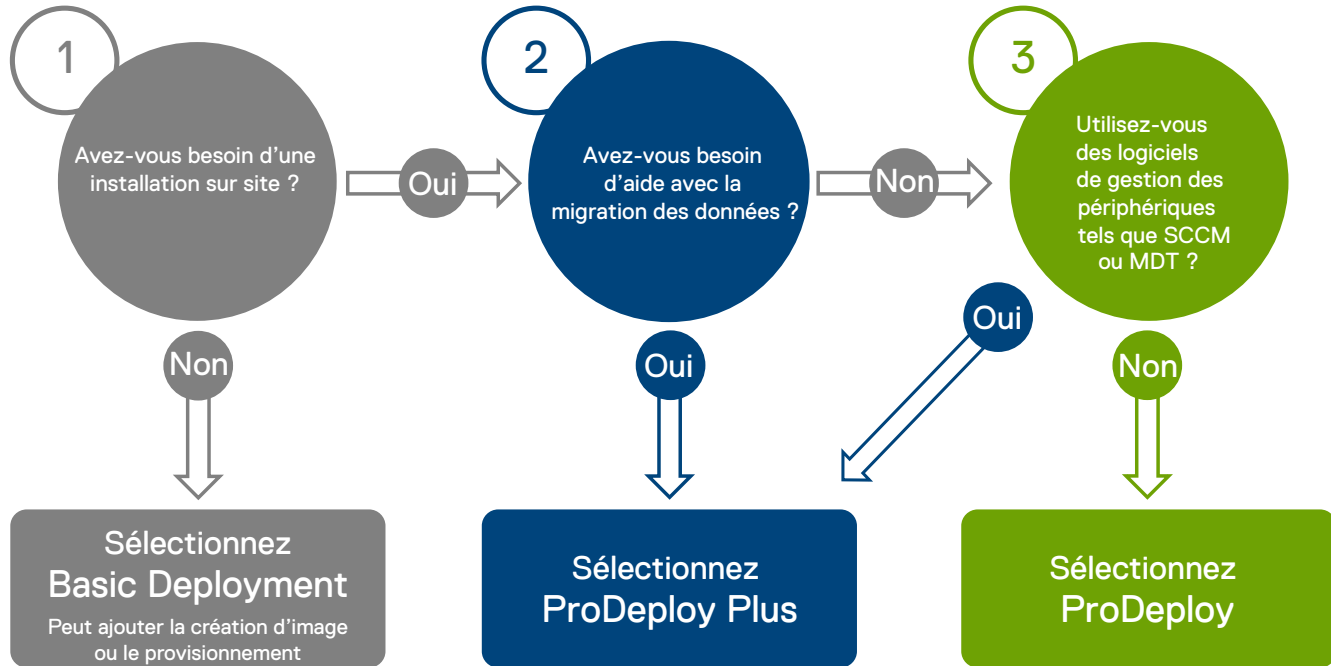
1

Avez-vous besoin d'une installation sur site ?

Oui

2

Avez-vous besoin d'aide avec la migration des données ?

Non

3

Utilisez-vous des logiciels de gestion des périphériques tels que SCCM ou MDT ?

Non

Oui

Oui

Non

Sélectionnez Basic Deployment

Peut ajouter la création d'image ou le provisionnement

Sélectionnez ProDeploy Plus

Sélectionnez ProDeploy